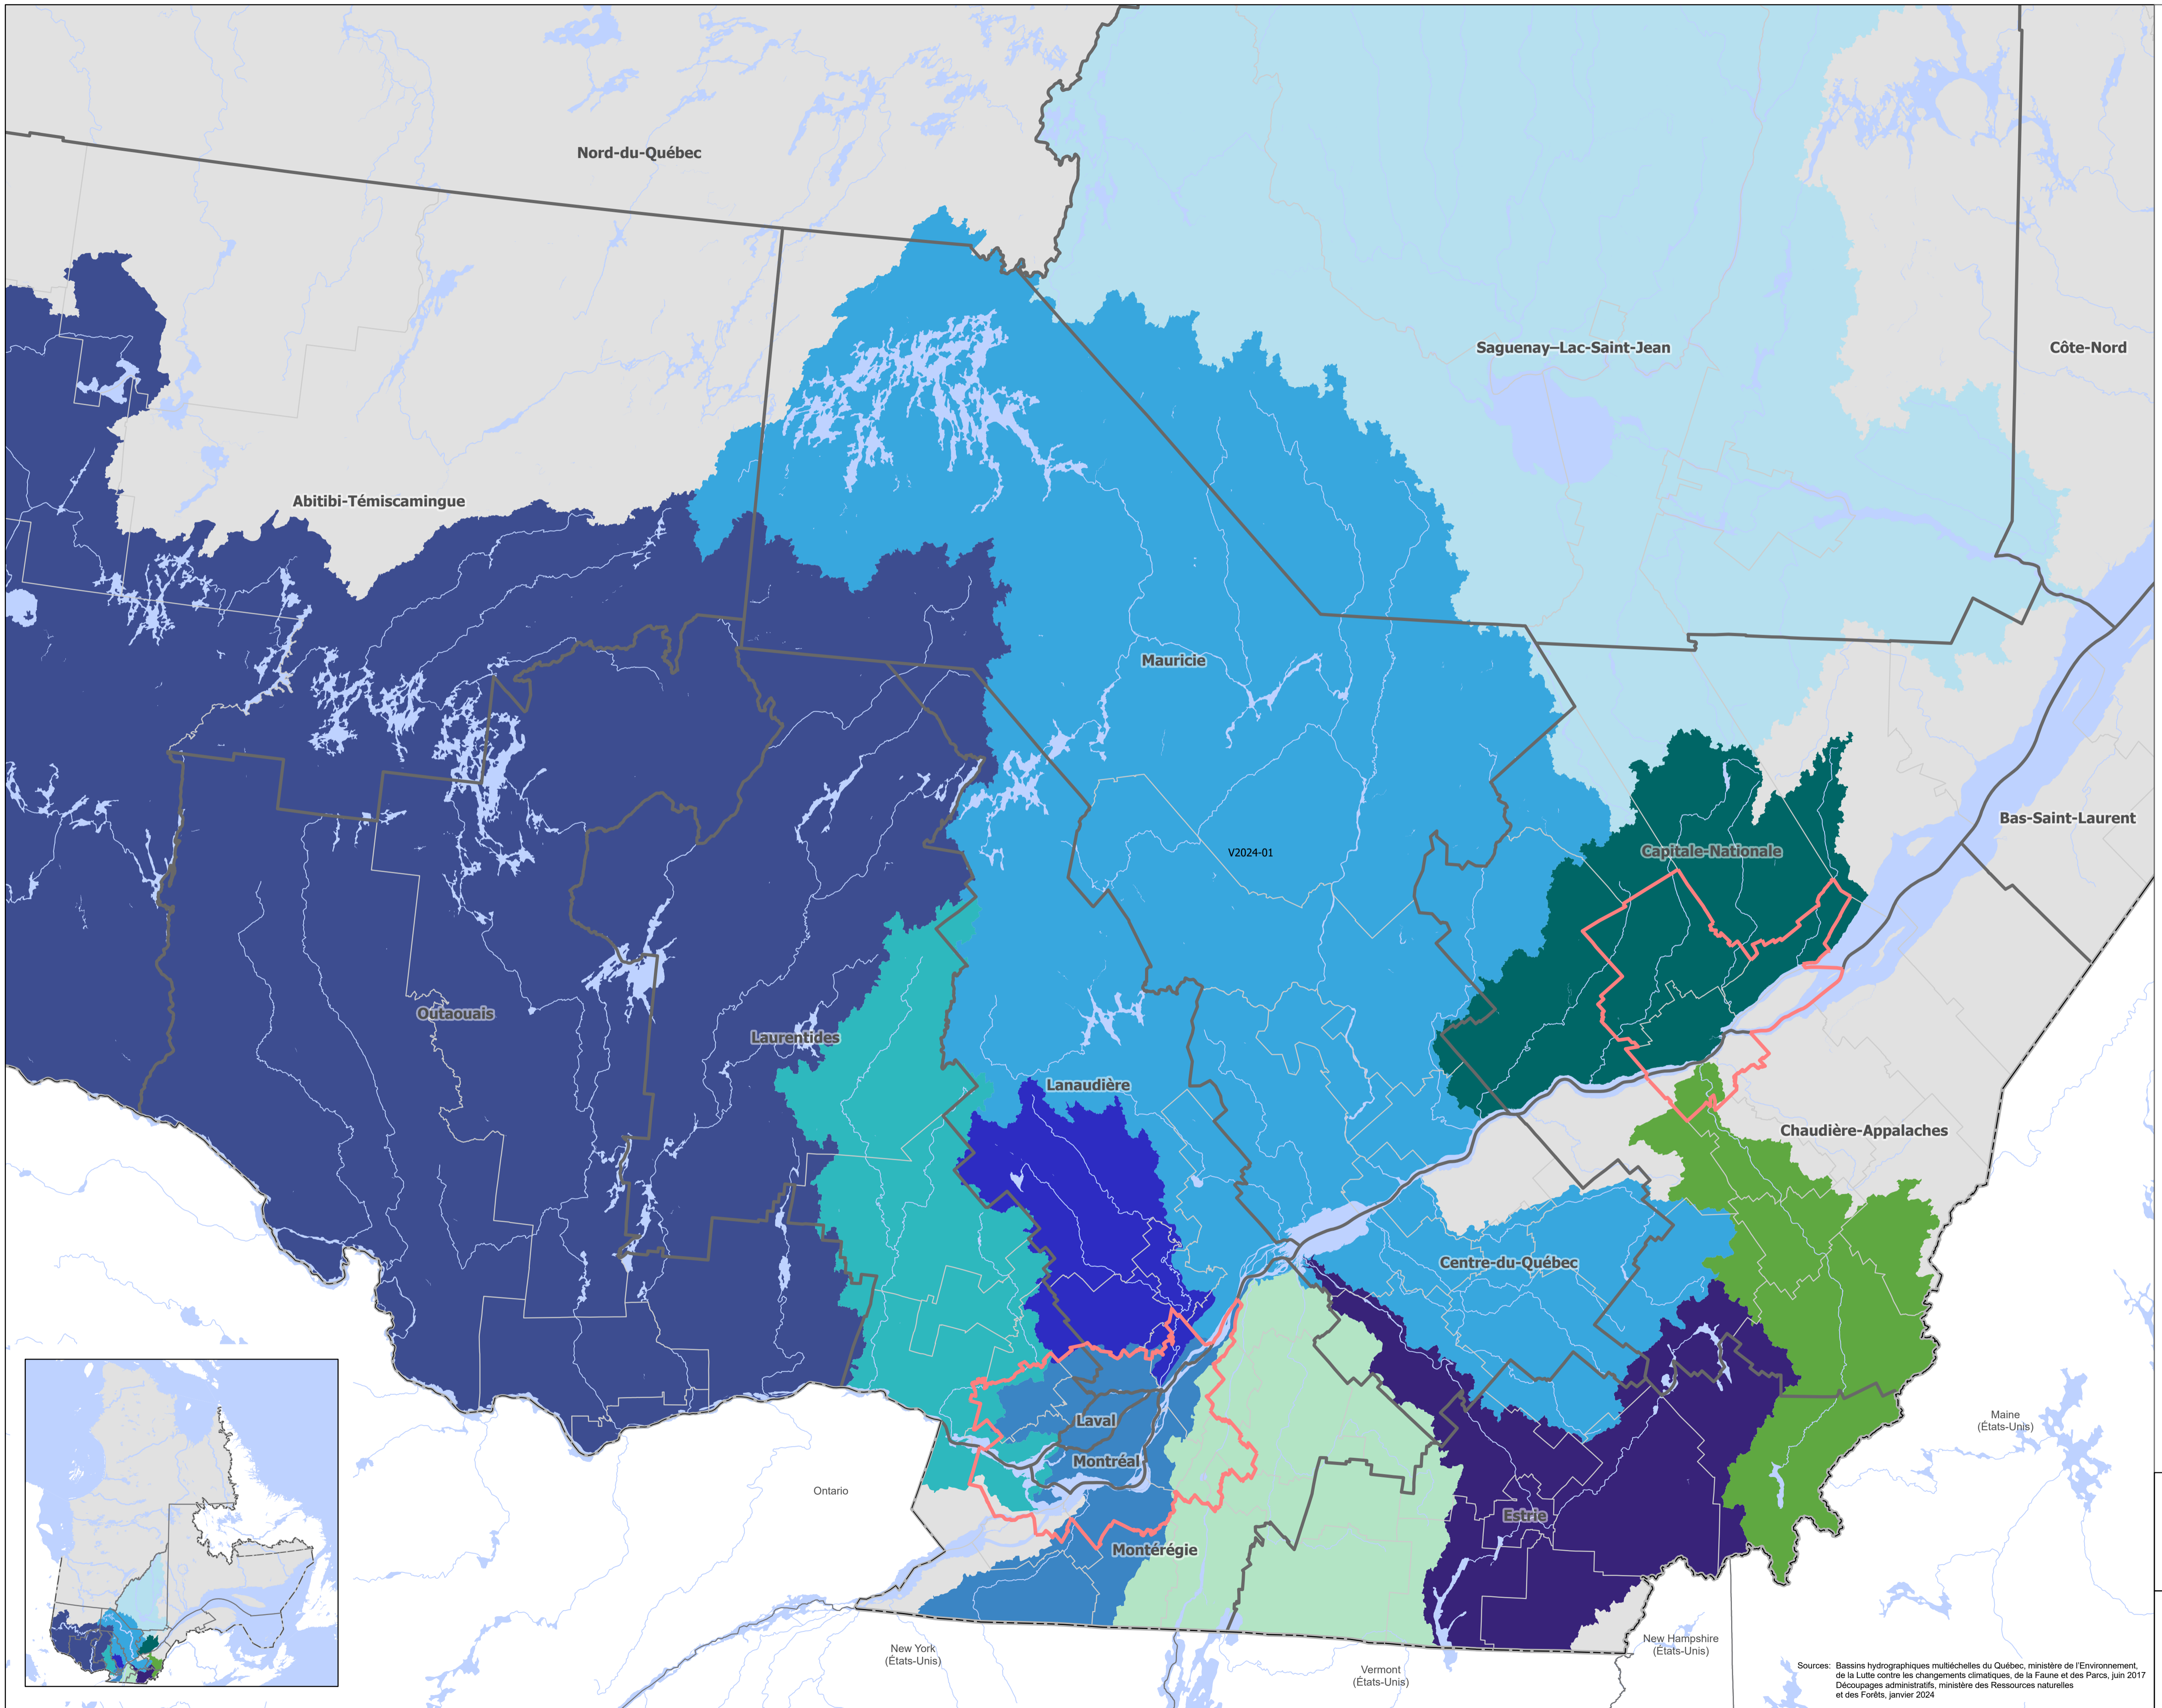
Nord-du-Québec

Saguenay–Lac-Saint-Jean

Côte-Nord

Abitibi-Témiscamingue

Mauricie

Bas-Saint-Laurent

V2024-01

Capitale-Nationale

Outaouais

Laurentides

Lanaudière

Chaudière-Appalaches

Centre-du-Québec

Laval

Montréal

Ontario

Estrie

Montérégie

Maine
(États-Unis)

New York
(États-Unis)

New Hampshire
(États-Unis)

Vermont
(États-Unis)

Sources: Bassins hydrographiques multiéchelles du Québec, ministère de l'Environnement, de la Lutte contre les changements climatiques, de la Faune et des Parcs, juin 2017
Découpages administratifs, ministère des Ressources naturelles et des Forêts, janvier 2024